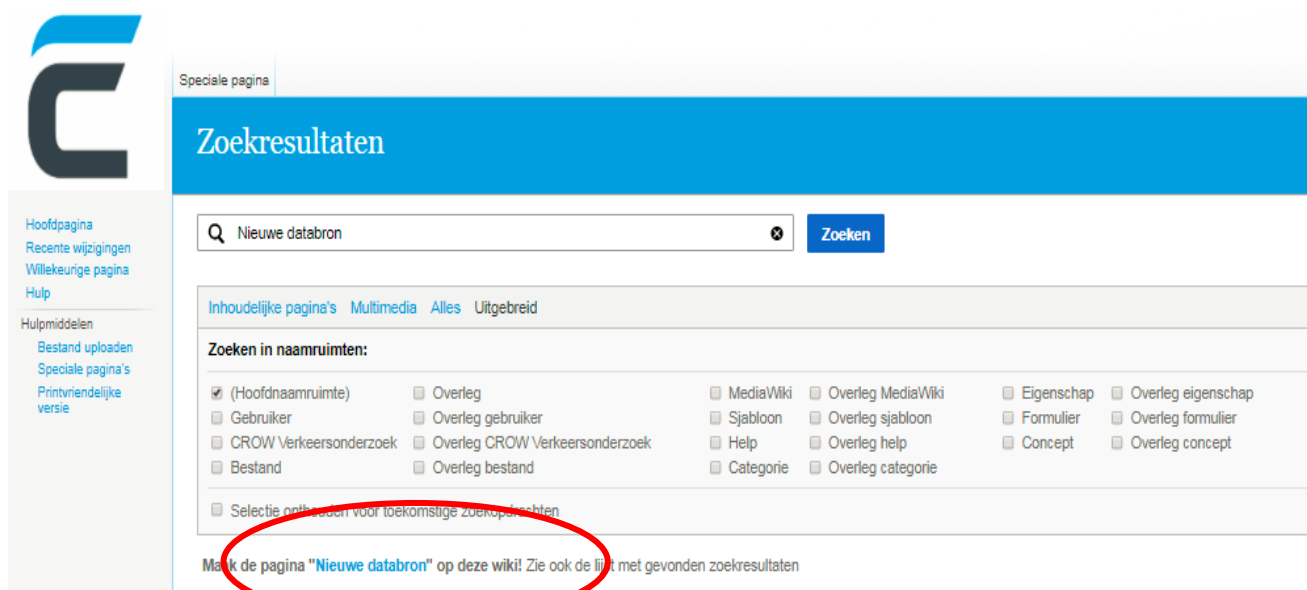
Speciale pagina

Zoekresultaten

Hoofdpagina
Recente wijzigingen
Willekeurige pagina
Hulp

Hulpmiddelen
Bestand uploaden
Speciale pagina's
Printvriendelijke versie

Nieuwe databron

Zoeken

Inhoudelijke pagina's Multimedia Alles Uitgebreid

Zoeken in naamruimten:

(Hoofdnaamruimte) Overleg MediaWiki Overleg MediaWiki Eigenschap Overleg eigenschap
Gebruiker Overleg gebruiker Sjabloon Overleg sjabloon Formulier Overleg formulier
CROW Verkeersonderzoek Overleg CROW Verkeersonderzoek Help Overleg help Concept Overleg concept
Bestand Overleg bestand Categorie Overleg categorie

Selectie onthouden voor toekomstige zoekopdrachten

Ma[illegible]k de pagina "Nieuwe databron" op deze wiki! Zie ook de li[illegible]t met gevonden zoekresultaten